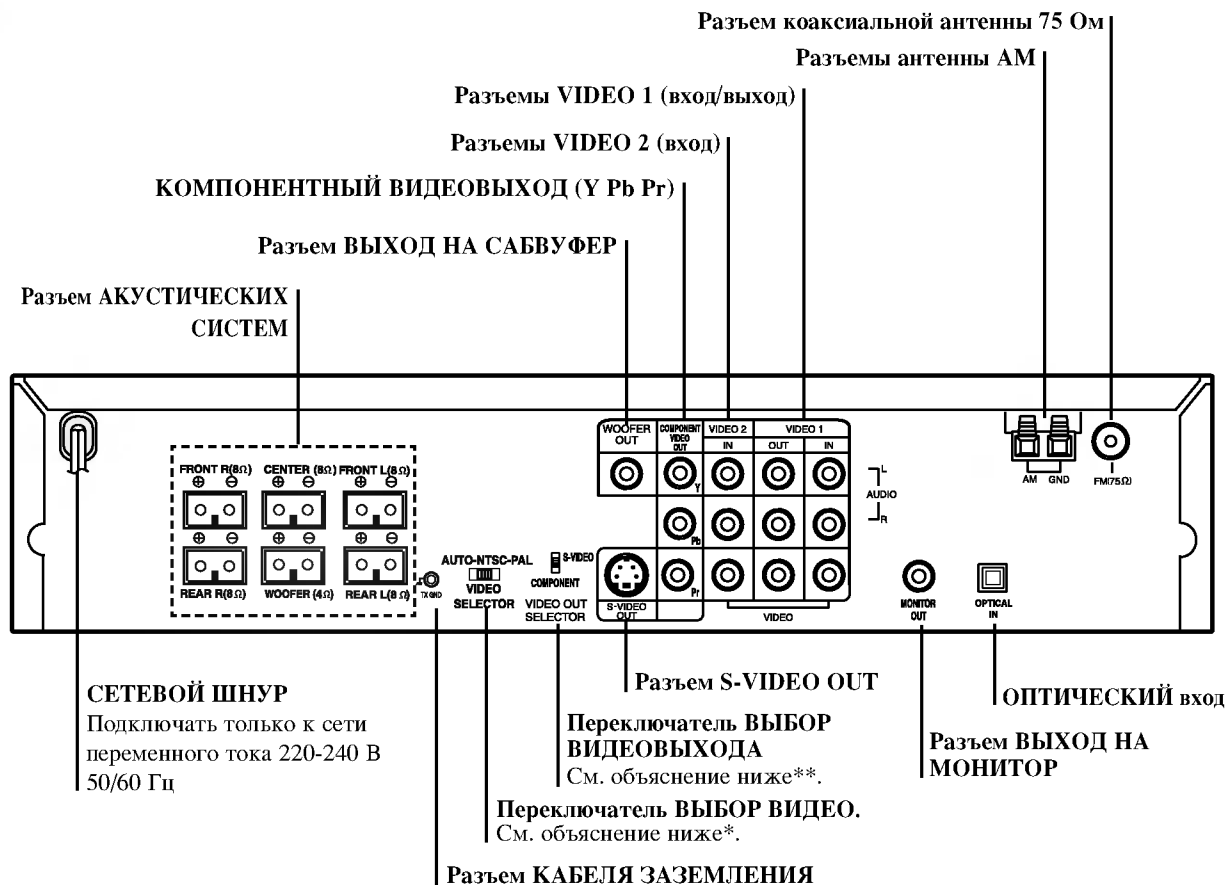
Разъем коаксиальной антенны 75 Ом

Разъемы антенны AM

Разъемы VIDEO 1 (вход/выход)

Разъемы VIDEO 2 (вход)

КОМПОНЕНТНЫЙ ВИДЕОВЫХОД (Y Pb Pr)

Разъем ВЫХОД НА САБВУФЕР

Разъем АКУСТИЧЕСКИХ СИСТЕМ

FRONT R(8Ω) CENTER (8Ω) FRONT L(8Ω)

⊕ ⊖ ⊕ ⊖ ⊕ ⊖

⊕ ⊖ ⊕ ⊖ ⊕ ⊖

REAR R(8Ω) WOOFER (4Ω) REAR L(8Ω)

TX GND

AUTO-NTSC-PAL

VIDEO SELECTOR

S-VIDEO

COMPONENT

VIDEO OUT SELECTOR

WOOFER OUT

COMPONENT VIDEO OUT

Y

Pb

Pr

S-VIDEO OUT

VIDEO 2

IN

VIDEO 1

OUT IN

L

AUDIO

R

VIDEO

MONITOR OUT

OPTICAL IN

AM GND

FM(75Ω)

СЕТЕВОЙ ШНУР
Подключать только к сети переменного тока 220-240 В 50/60 Гц

Разъем S-VIDEO OUT

ОПТИЧЕСКИЙ вход

Переключатель ВЫБОР ВИДЕОВЫХОДА
См. объяснение ниже**.

Разъем ВЫХОД НА МОНИТОР

Переключатель ВЫБОР ВИДЕО.
См. объяснение ниже*.

Разъем КАБЕЛЯ ЗАЗЕМЛЕНИЯ